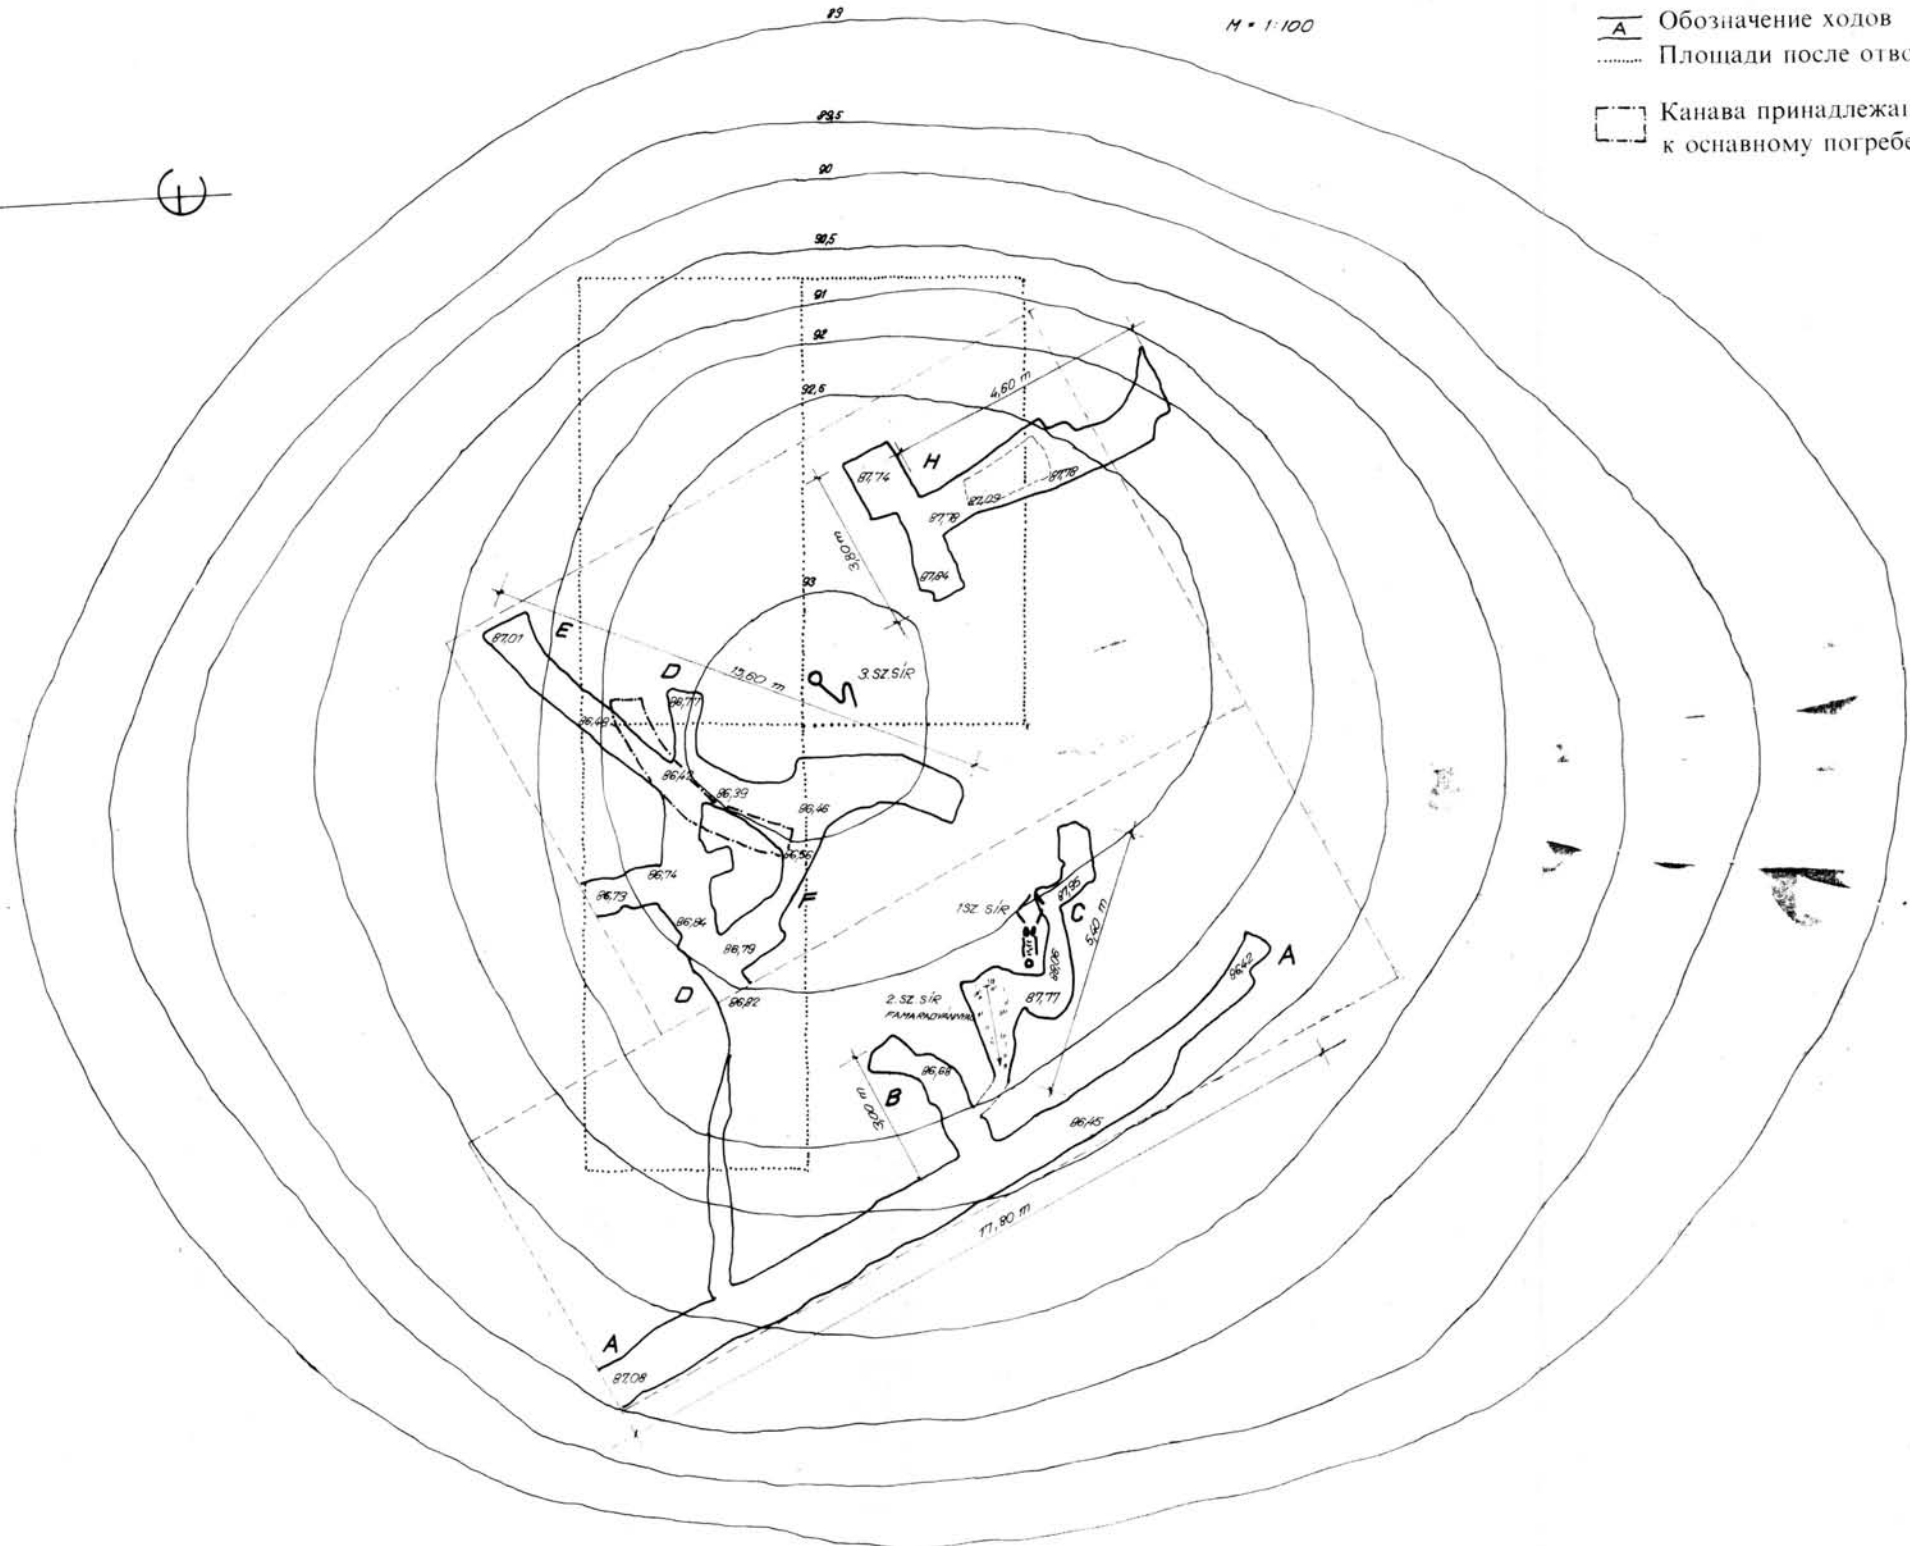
M = 1:100

A Обозначение ходов
Площади после отво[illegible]
Канава принадлежа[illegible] к оснавному погребе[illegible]

89
89,5
90
90,5
91
92
92,5
93

4,60 m
H
87,74
87,09
87,78
87,78
3,80 m
87,84
E
87,01
D
15,60 m
3. SZ. SÍR
86,77
86,48
86,42
86,39
86,46
86,56
86,74
86,73
F
86,84
86,79
1SZ. SÍR
87,95
C
5,60 m
88,06
A
86,42
D
86,82
2. SZ. SÍR
FAMARADVANYMÓ
87,77
B
86,68
3,00 m
86,45
17,80 m
A
87,08